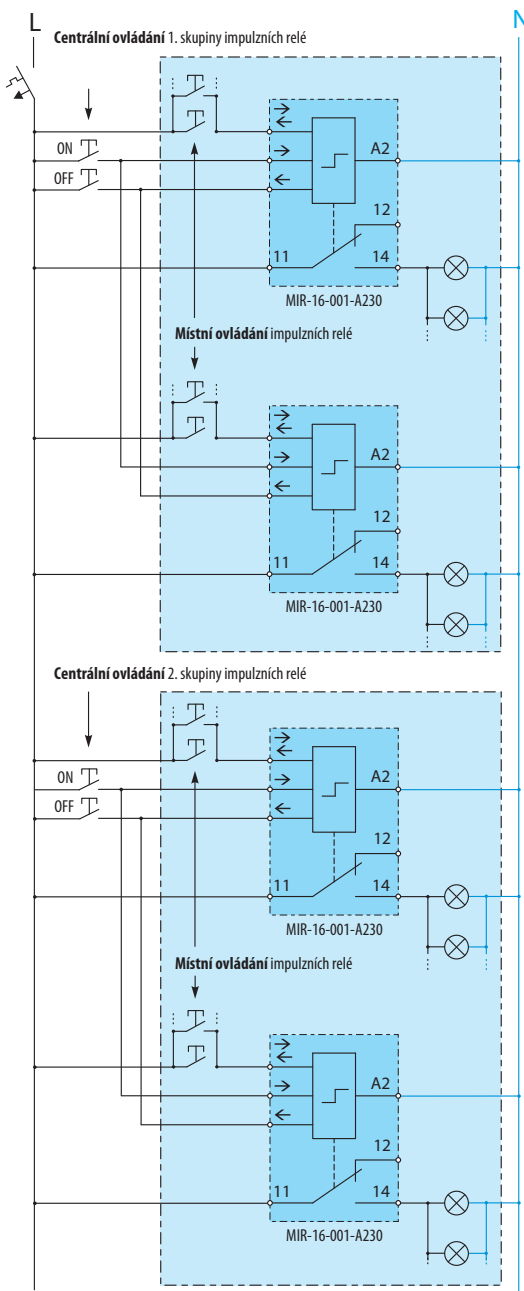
L

N

**Centrální ovládání** 1. skupiny impulzních relé

ON

OFF

A2

12

11

14

MIR-16-001-A230

**Místní ovládání** impulzních relé

A2

12

11

14

MIR-16-001-A230

**Centrální ovládání** 2. skupiny impulzních relé

ON

OFF

A2

12

11

14

MIR-16-001-A230

**Místní ovládání** impulzních relé

A2

12

11

14

MIR-16-001-A230